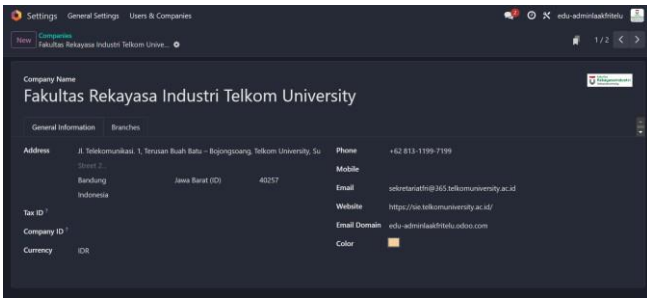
Settings General Settings Users & Companies

edu-adminlaakfritelu

New Companies
Fakultas Rekayasa Industri Telkom Unive...

1 / 2

Company Name
Fakultas Rekayasa Industri Telkom University

General Information Branches

Address Jl. Telekomunikasi. 1, Terusan Buah Batu - Bojongsoang, Telkom University, Su
Street 2...
Bandung Jawa Barat (ID) 40257
Indonesia

Tax ID ?

Company ID ?

Currency IDR

Phone +62 813-1199-7199

Mobile

Email sekretariatfri@365.telkomuniversity.ac.id

Website https://sie.telkomuniversity.ac.id/

Email Domain edu-adminlaakfritelu.odoo.com

Color